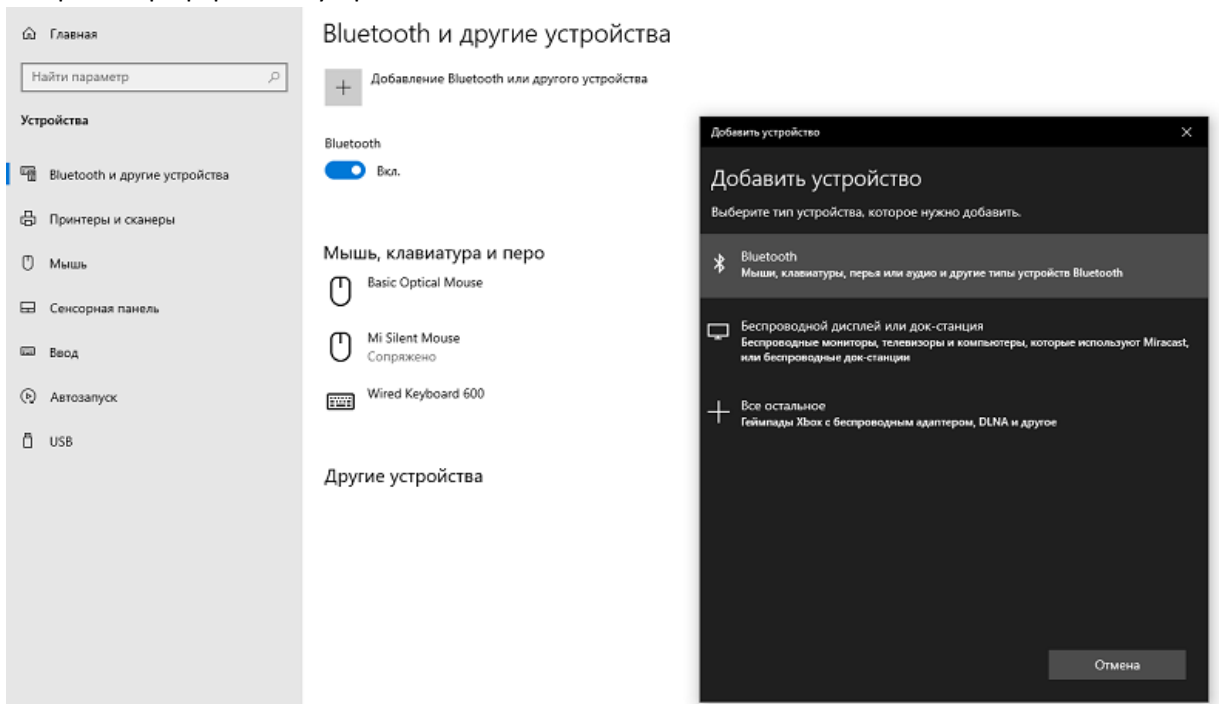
Главная

Найти параметр

Устройства

Bluetooth и другие устройства

Принтеры и сканеры

Мышь

Сенсорная панель

Ввод

Автозапуск

USB

Bluetooth и другие устройства

Добавление Bluetooth или другого устройства

Bluetooth

Вкл.

Мышь, клавиатура и перо

Basic Optical Mouse

Mi Silent Mouse
Сопряжено

Wired Keyboard 600

Другие устройства

Добавить устройство

Добавить устройство

Выберите тип устройства, которое нужно добавить.

Bluetooth
Мыши, клавиатуры, перья или аудио и другие типы устройств Bluetooth

Беспроводной дисплей или док-станция
Беспроводные мониторы, телевизоры и компьютеры, которые используют Miracast, или беспроводные док-станции

Все остальное
Геймпады Xbox с беспроводным адаптером, DLNA и другое

Отмена